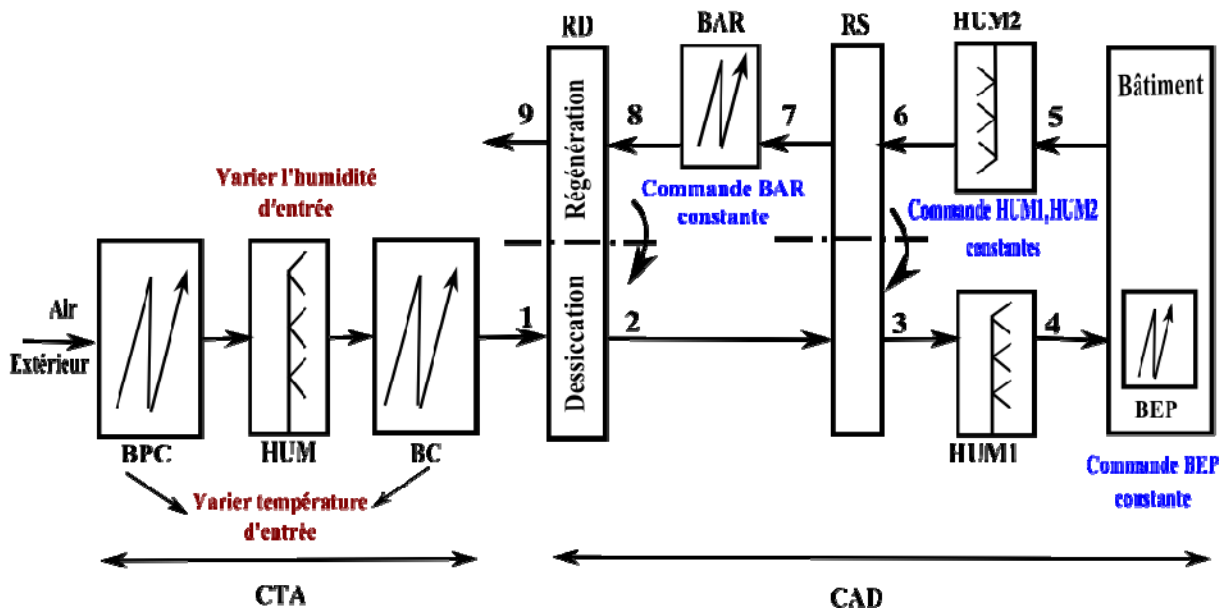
RD

BAR

RS

HUM2

Bâtiment

9

8

7

6

5

Régénération

Varier l'humidité d'entrée

Commande BAR constante

Commande HUM1,HUM2 constantes

Dessication

Air Extérieur

1

2

3

4

BEP

BPC

HUM

BC

HUM1

Varier température d'entrée

Commande BEP constante

CTA

CAD